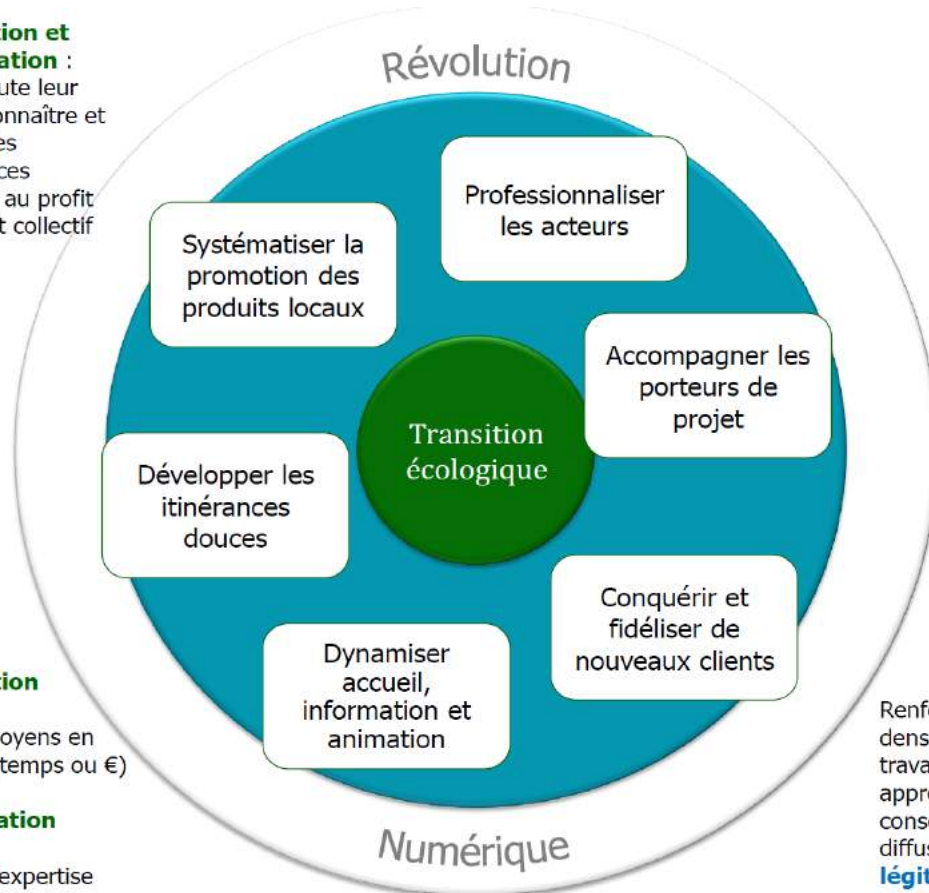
tion et
ation :
ute leur
onnaître et
es
ces
au profit
t collectif

Révolution

Professionnaliser les acteurs

Systématiser la promotion des produits locaux

Accompagner les porteurs de projet

Transition écologique

Développer les itinérances douces

Conquérir et fidéliser de nouveaux clients

Dynamiser accueil, information et animation

Numérique

tion

oyens en
temps ou €)

ation

expertise

Renf
dens
trava
appr
cons
diffu
légit